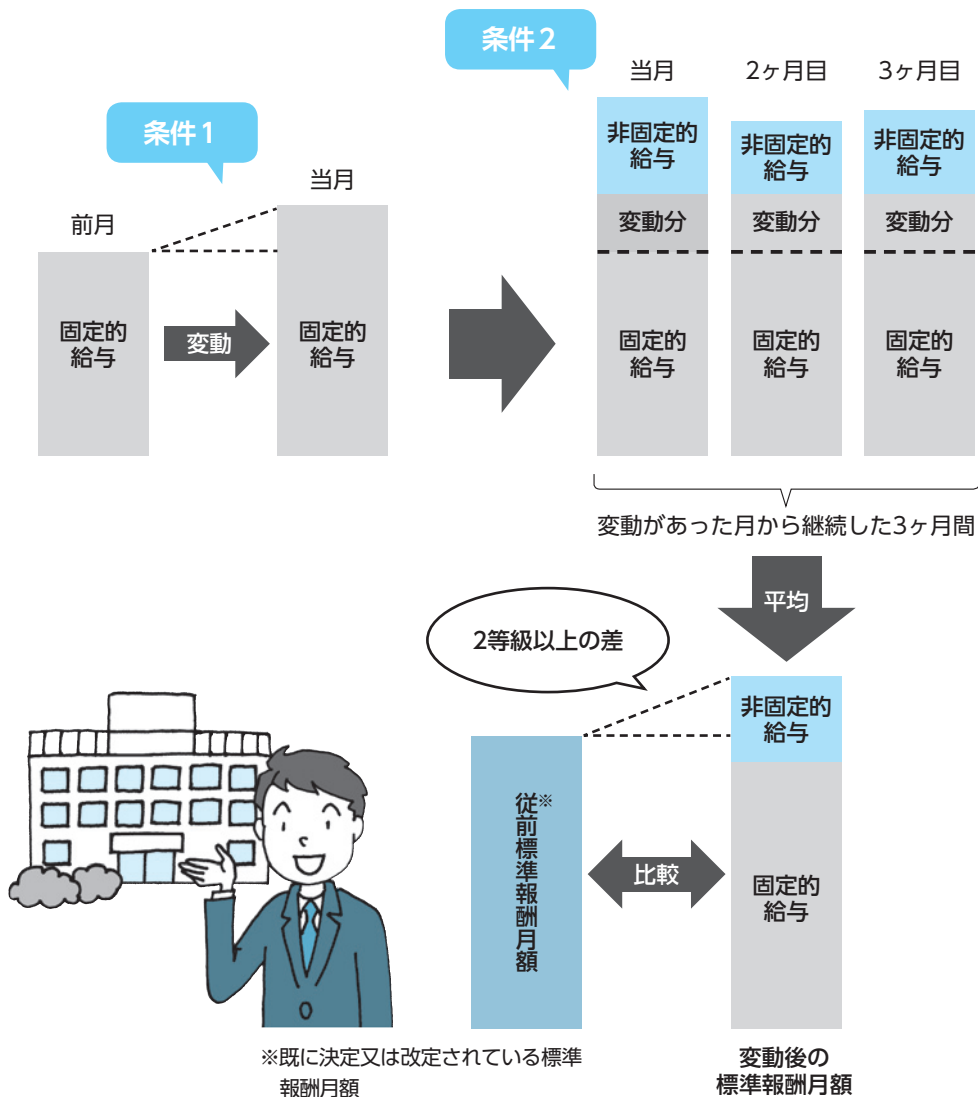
条件 2

当月 2ヶ月目 3ヶ月目

非固定的給与 非固定的給与 非固定的給与

変動分 変動分 変動分

固定的給与 固定的給与 固定的給与

条件 1

前月

固定的給与

変動

当月

固定的給与

変動があった月から継続した3ヶ月間

平均

2等級以上の差

非固定的給与

従前標準報酬月額※

比較

固定的給与

※既に決定又は改定されている標準報酬月額

変動後の
標準報酬月額